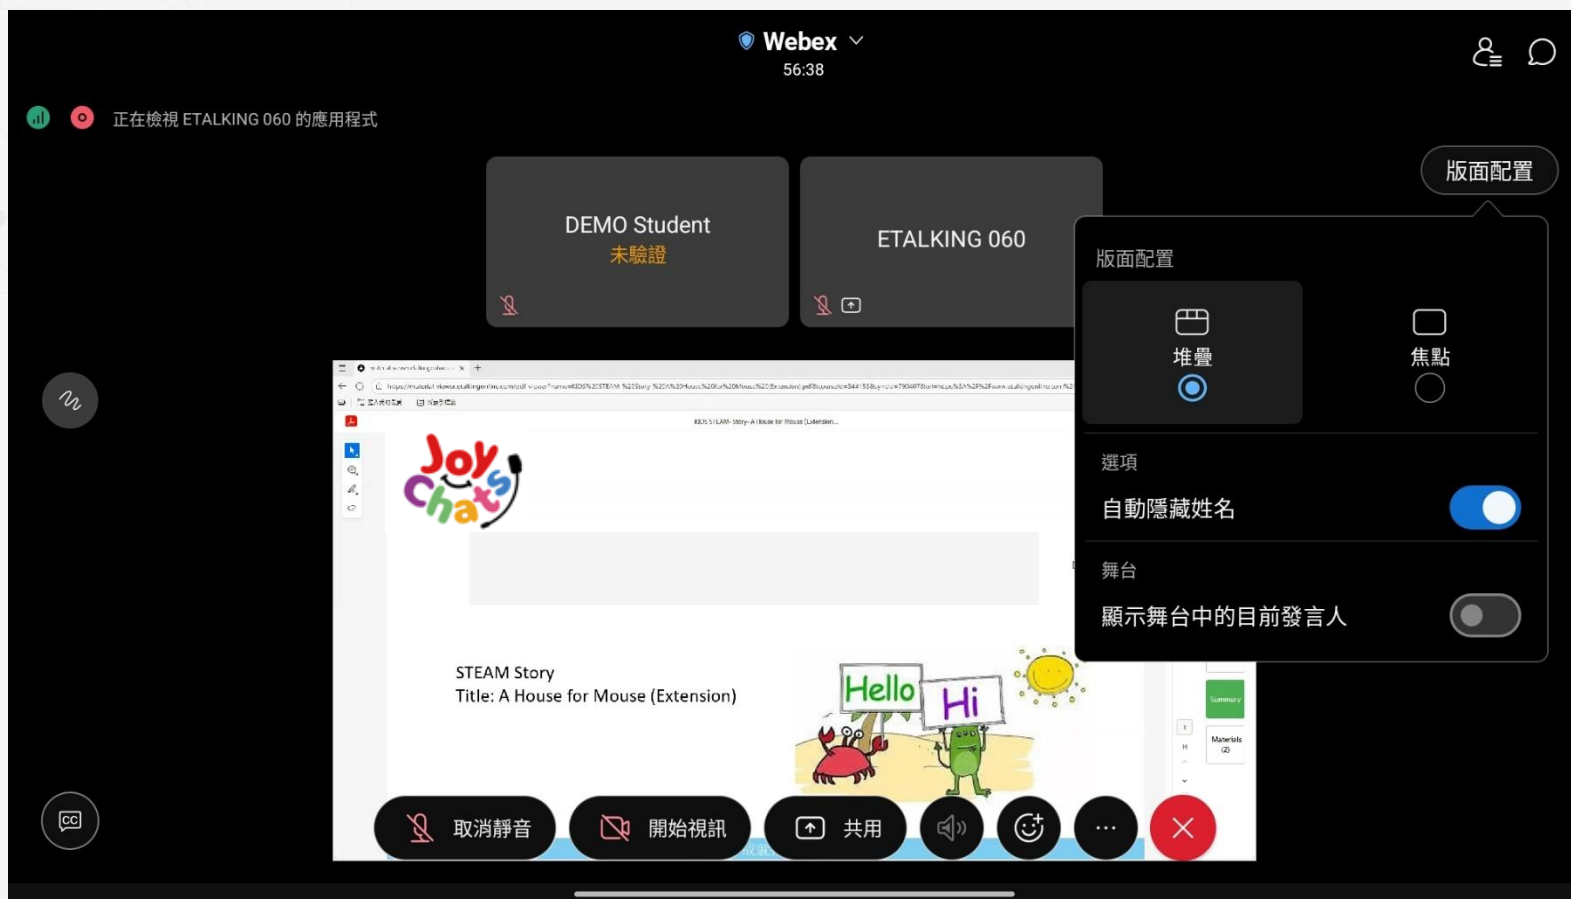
Webex
56:38

正在檢視 ETALKING 060 的應用程式

DEMO Student
未驗證

ETALKING 060

版面配置

版面配置

堆疊

焦點

選項

自動隱藏姓名

舞台

顯示舞台中的目前發言人

KIDS STEAM- Story- A House for Mouse (Extension...

Joy Chats

STEAM Story
Title: A House for Mouse (Extension)

Hello
Hi

Summary
Materials (2)

取消靜音
開始視訊
共用
...